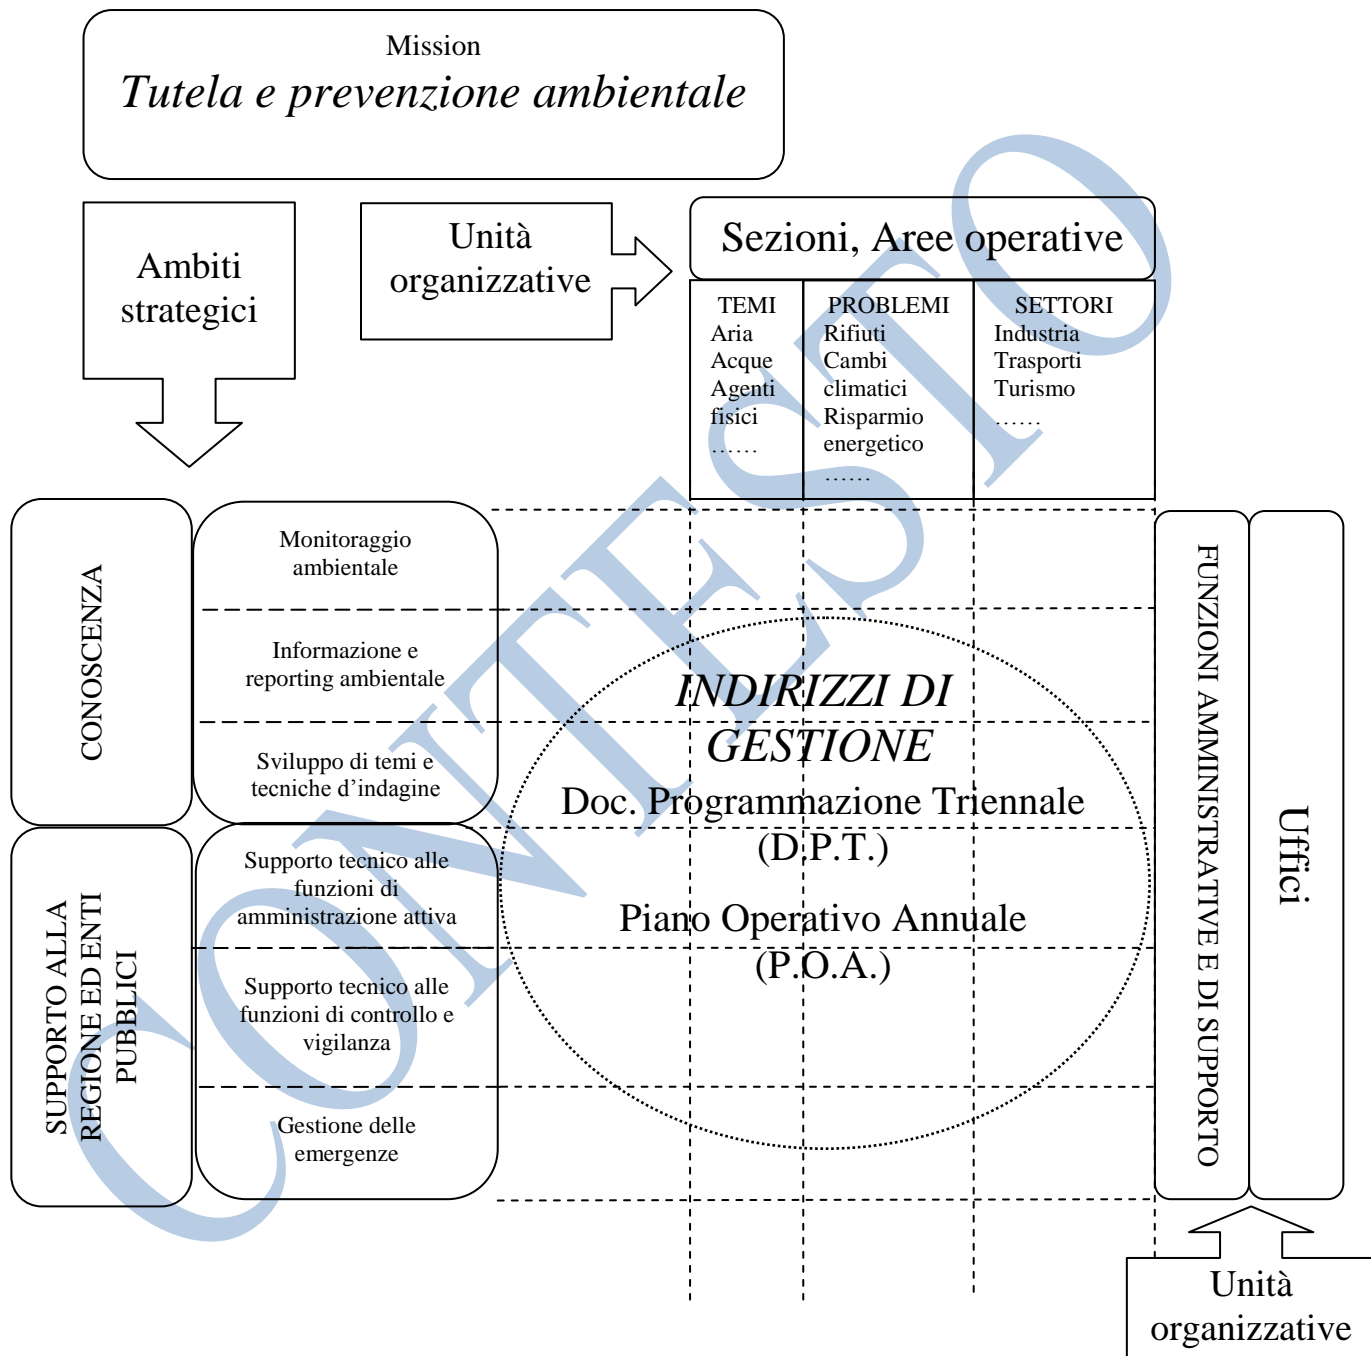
Mission
*Tutela e prevenzione ambientale*

Ambiti strategici

Unità organizzative

Sezioni, Aree operative

| TEMI | PROBLEMI | SETTORI |
|---|---|---|
| Aria Acque Agenti fisici …… | Rifiuti Cambi climatici Risparmio energetico …… | Industria Trasporti Turismo …… |

CONOSCENZA

Monitoraggio ambientale

Informazione e reporting ambientale

Sviluppo di temi e tecniche d'indagine

SUPPORTO ALLA REGIONE ED ENTI PUBBLICI

Supporto tecnico alle funzioni di amministrazione attiva

Supporto tecnico alle funzioni di controllo e vigilanza

Gestione delle emergenze

*INDIRIZZI DI GESTIONE*
Doc. Programmazione Triennale (D.P.T.)

Piano Operativo Annuale (P.O.A.)

FUNZIONI AMMINISTRATIVE E DI SUPPORTO

Uffici

Unità organizzative

CONTESTO